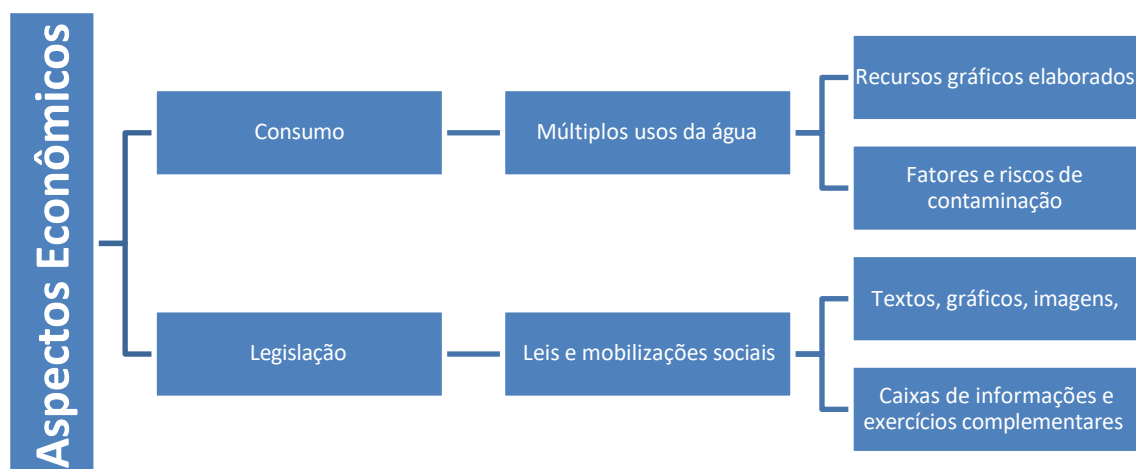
Aspectos Econômicos

Consumo

Múltiplos usos da água

Recursos gráficos elaborados

Fatores e riscos de contaminação

Legislação

Leis e mobilizações sociais

Textos, gráficos, imagens,

Caixas de informações e exercícios complementares